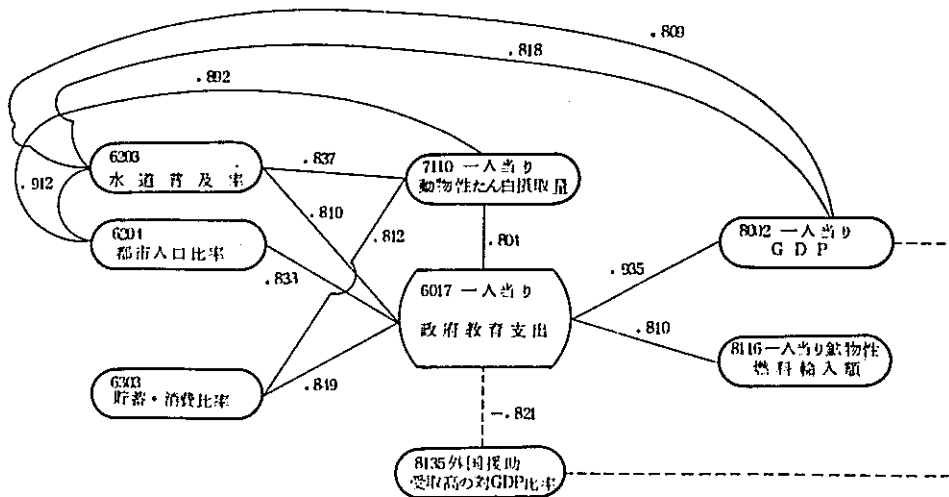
.809

.818

.892

6203
水道普及率

.837

7110 一人当り
動物性たん白摂取量

.912

.810

6204
都市人口比率

.812

.801

8002 一人当り
G D P

.833

6017 一人当り
政府教育支出

.935

.810

8146 一人当り鉱物性
燃料輸入額

6303
貯蓄・消費比率

.849

−.821

8135 外国援助
受取高の対GDP比率